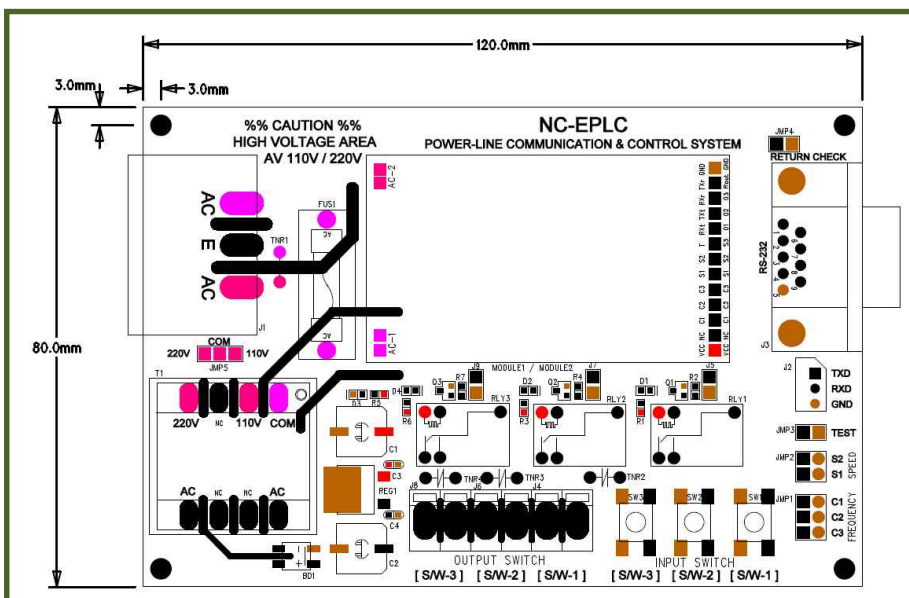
120.0mm
3.0mm
3.0mm
80.0mm

%% CAUTION %%
HIGH VOLTAGE AREA
AV 110V / 220V

NC-EPLC
POWER-LINE COMMUNICATION & CONTROL SYSTEM

JMP4
RETURN CHECK

AC-2
AC
E
AC
TNR1
FUS1
J1
AC-1
COM
220V 110V
JMP5

VCC NC C1 C2 C3 S1 S2 T Rx1 Tx1 Rx Tx GND
VCC NC C1 C2 C3 S1 S2 S3 O1 O2 O3 Rxd Txd GND

RS-232
J3
J2
TXD
RXD
GND

T1
220V NC 110V COM
AC NC NC AC

MODULE1 / MODULE2
J9 J7 J5
D3 R7 D2 R4 D1 R2
D4 Q3 Q2 Q1
D5 R5
R6 R3 R1
RLY3 RLY2 RLY1
C1
C3
REG1
C4
C2
BD1
TNR4 TNR3 TNR2
J8 J6 J4
SW3 SW2 SW1

JMP3 TEST
JMP2 S2 S1 SPEED
JMP1 C1 C2 C3 FREQUENCY

OUTPUT SWITCH
[ S/W-3 ] [ S/W-2 ] [ S/W-1 ]
INPUT SWITCH
[ S/W-3 ] [ S/W-2 ] [ S/W-1 ]